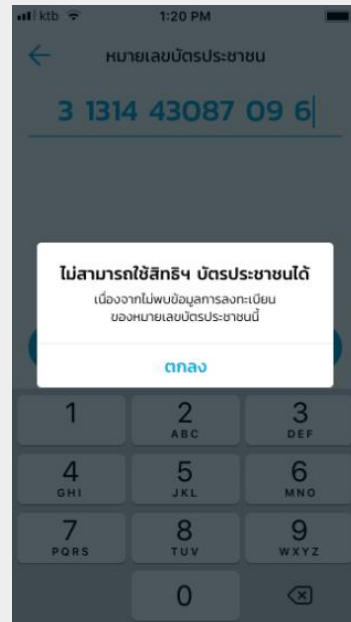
ktb 1:20 PM

หมายเลขบัตรประชาชน

3 1314 43087 09 6

ไม่สามารถใช้สิทธิฯ บัตรประชาชนได้

เนื่องจากไม่พบข้อมูลการลงทะเบียน ของหมายเลขบัตรประชาชนนี้

ตกลง

1
2 ABC
3 DEF
4 GHI
5 JKL
6 MNO
7 PQRS
8 TUV
9 WXYZ
0